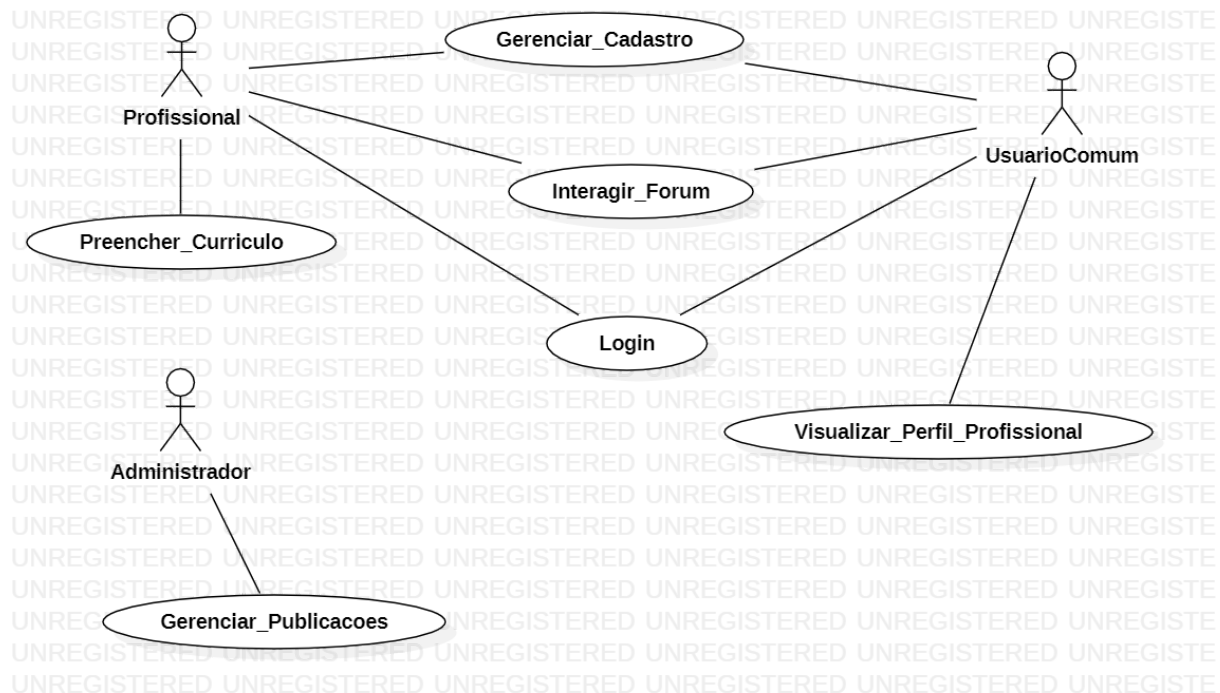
Profissional

Gerenciar_Cadastro

UsuarioComum

Interagir_Forum

Preencher_Curriculo

Login

Administrador

Visualizar_Perfil_Profissional

Gerenciar_Publicacoes

UNREGISTERED UNREGISTERED UNREGISTERED UNREGISTERED UNREGISTERED UNREGISTERED